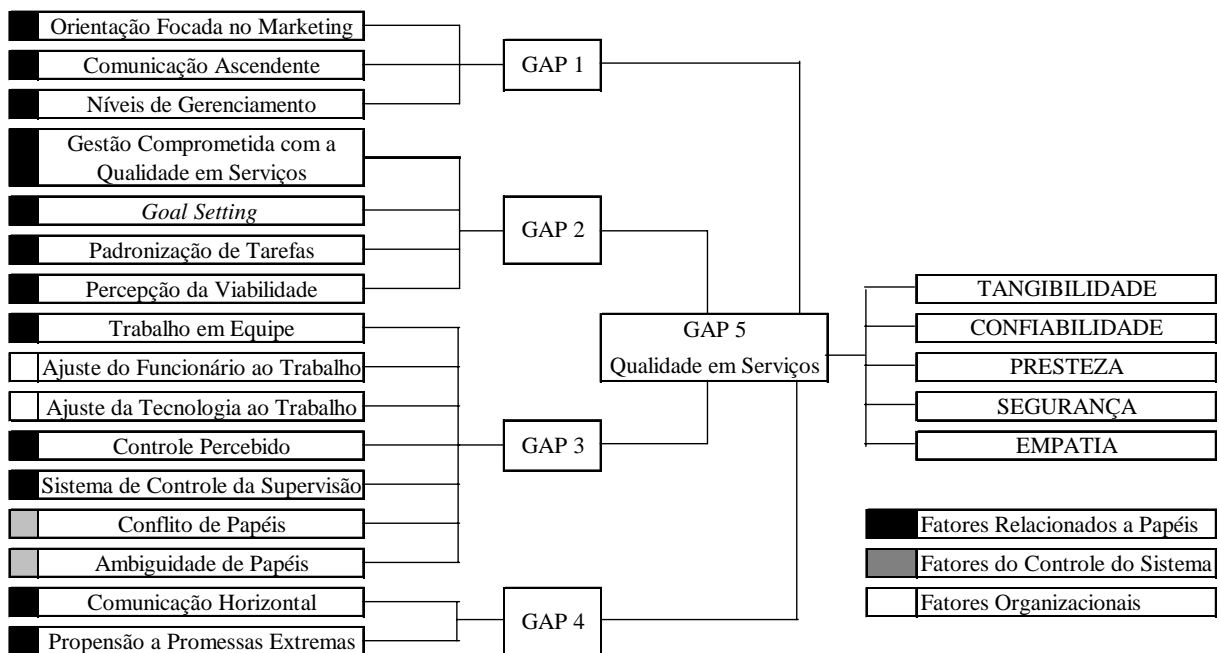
Orientação Focada no Marketing
Comunicação Ascendente
Níveis de Gerenciamento

GAP 1

Gestão Comprometida com a Qualidade em Serviços
Goal Setting
Padronização de Tarefas
Percepção da Viabilidade

GAP 2

Trabalho em Equipe
Ajuste do Funcionário ao Trabalho
Ajuste da Tecnologia ao Trabalho
Controle Percebido
Sistema de Controle da Supervisão
Conflito de Papéis
Ambiguidade de Papéis

GAP 3

Comunicação Horizontal
Propensão a Promessas Extremas

GAP 4

GAP 5
Qualidade em Serviços

TANGIBILIDADE
CONFIABILIDADE
PRESTEZA
SEGURANÇA
EMPATIA

Fatores Relacionados a Papéis
Fatores do Controle do Sistema
Fatores Organizacionais